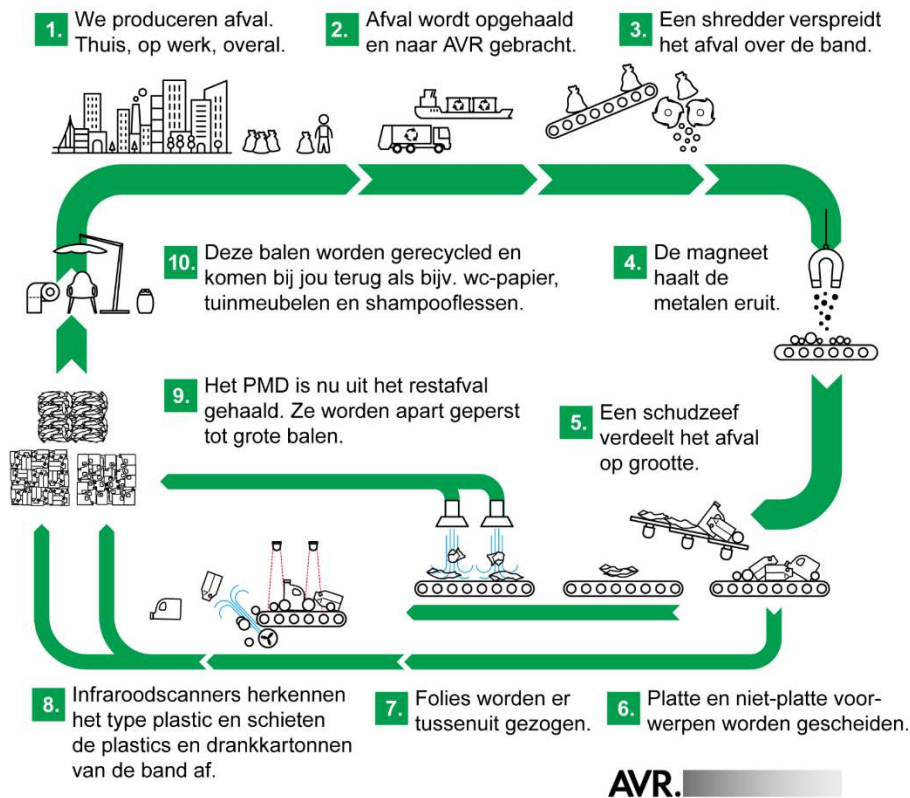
1. We produceren afval. Thuis, op werk, overal.

2. Afval wordt opgehaald en naar AVR gebracht.

3. Een shredder verspreidt het afval over de band.

10. Deze balen worden gerecycled en komen bij jou terug als bijv. wc-papier, tuinmeubelen en shampooflessen.

4. De magneet haalt de metalen eruit.

9. Het PMD is nu uit het restafval gehaald. Ze worden apart geperst tot grote balen.

5. Een schudzeef verdeelt het afval op grootte.

8. Infraroodscanners herkennen het type plastic en schieten de plastics en drankkartonnen van de band af.

7. Folies worden er tussenuit gezogen.

6. Platte en niet-platte voorwerpen worden gescheiden.

AVR.